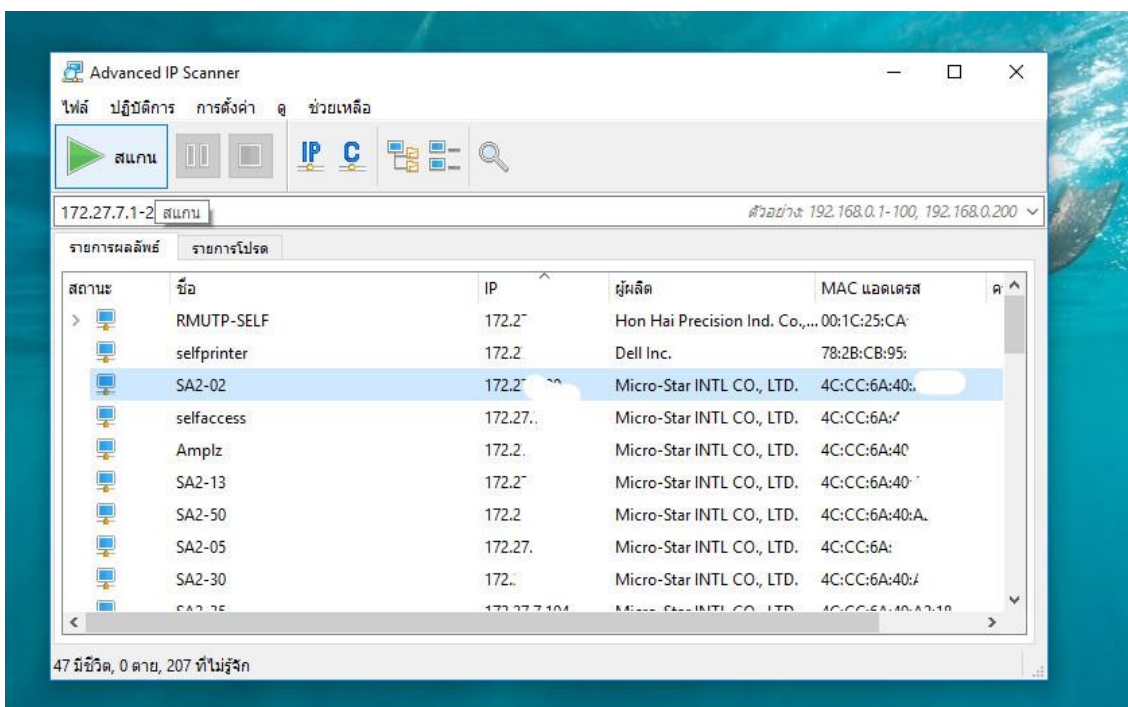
Advanced IP Scanner

ไฟล์ ปฏิบัติการ การตั้งค่า ดู ช่วยเหลือ

สแกน

IP C

172.27.7.1-2 สแกน

ตัวอย่าง: 192.168.0.1-100, 192.168.0.200

รายการผลลัพธ์ รายการโปรด

| สถานะ | ชื่อ | IP | ผู้ผลิต | MAC แอดเดรส |
|---|---|---|---|---|
| | RMUTP-SELF | 172.2 | Hon Hai Precision Ind. Co.,... | 00:1C:25:CA |
| | selfprinter | 172.2 | Dell Inc. | 78:2B:CB:95: |
| | SA2-02 | 172.2 | Micro-Star INTL CO., LTD. | 4C:CC:6A:40: |
| | selfaccess | 172.27. | Micro-Star INTL CO., LTD. | 4C:CC:6A: |
| | Amplz | 172.2. | Micro-Star INTL CO., LTD. | 4C:CC:6A:40 |
| | SA2-13 | 172.2 | Micro-Star INTL CO., LTD. | 4C:CC:6A:40 |
| | SA2-50 | 172.2 | Micro-Star INTL CO., LTD. | 4C:CC:6A:40:A. |
| | SA2-05 | 172.27. | Micro-Star INTL CO., LTD. | 4C:CC:6A: |
| | SA2-30 | 172. | Micro-Star INTL CO., LTD. | 4C:CC:6A:40: |
| | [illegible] | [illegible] | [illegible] | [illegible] |

47 มีชีวิต, 0 ตาย, 207 ที่ไม่รู้จัก